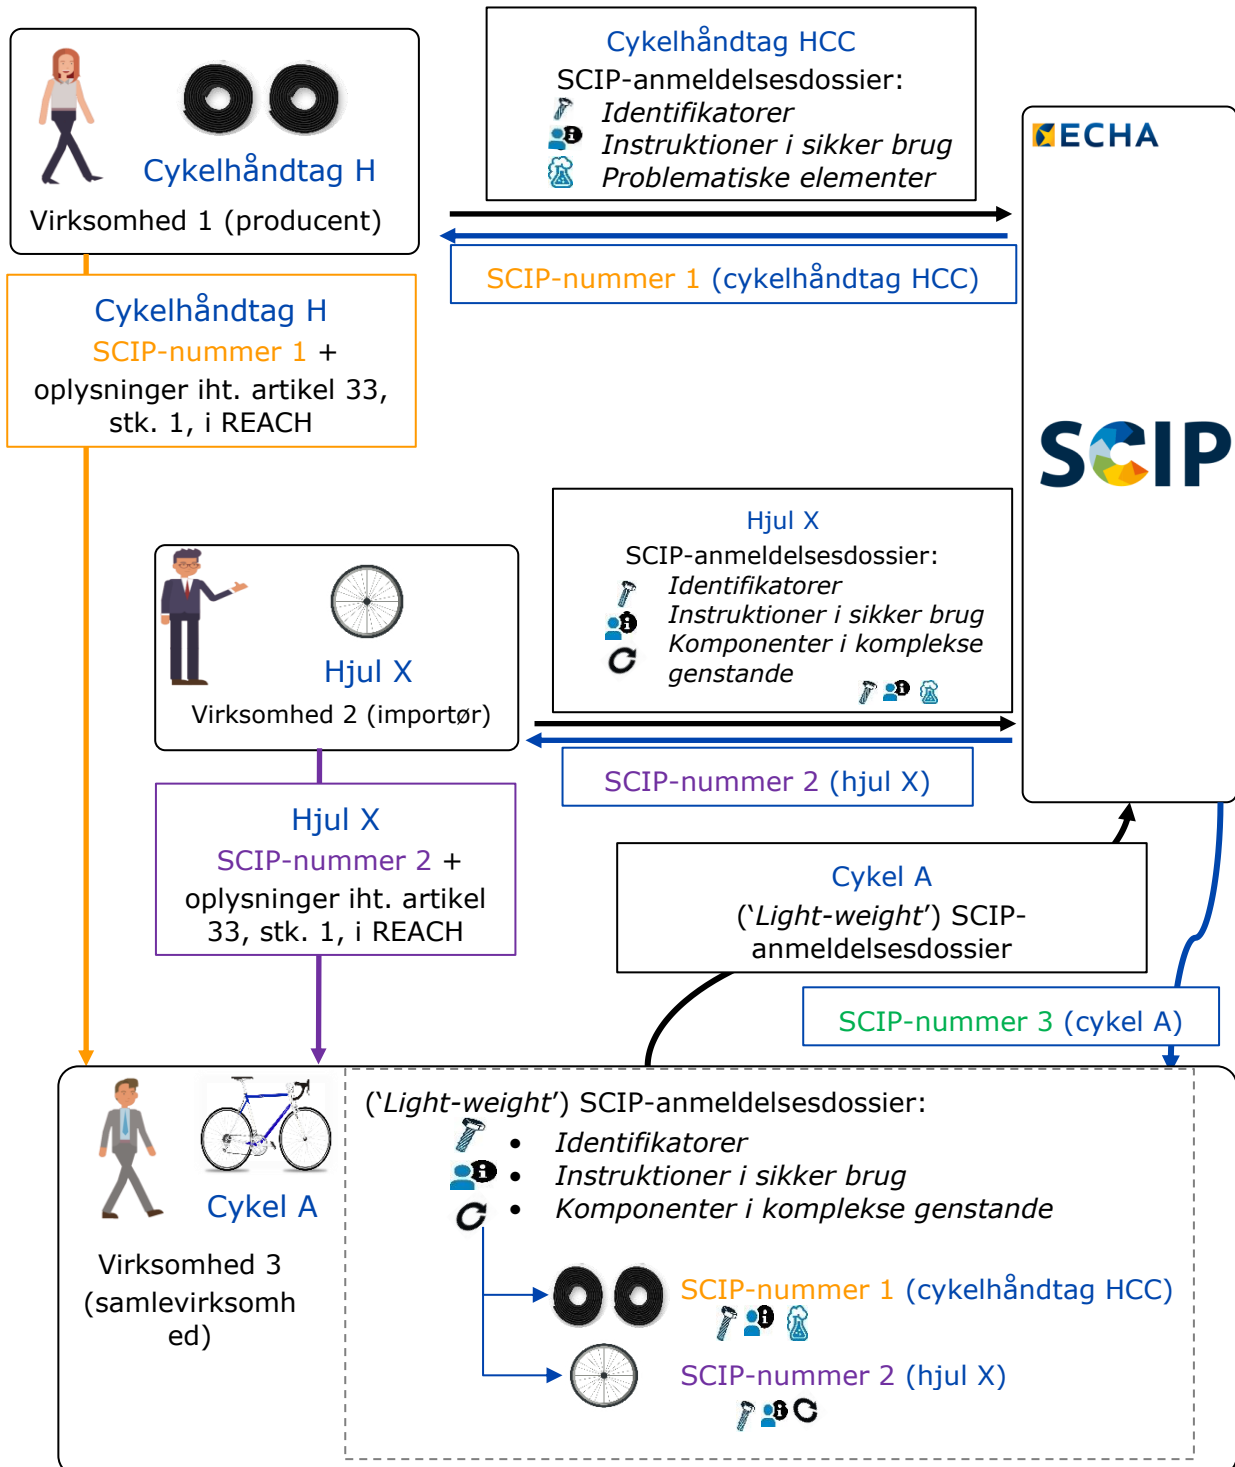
Cykelhåndtag H
Virksomhed 1 (producent)

Cykelhåndtag HCC
SCIP-anmeldelsesdossier:
Identifikatorer
Instruktioner i sikker brug
Problematiske elementer

ECHA

SCIP-nummer 1 (cykelhåndtag HCC)

Cykelhåndtag H
SCIP-nummer 1 +
oplysninger iht. artikel 33, stk. 1, i REACH

SCIP

Hjul X
SCIP-anmeldelsesdossier:
Identifikatorer
Instruktioner i sikker brug
Komponenter i komplekse genstande

Hjul X
Virksomhed 2 (importør)

SCIP-nummer 2 (hjul X)

Hjul X
SCIP-nummer 2 +
oplysninger iht. artikel 33, stk. 1, i REACH

Cykel A
('Light-weight') SCIP-anmeldelsesdossier

SCIP-nummer 3 (cykel A)

Cykel A
Virksomhed 3 (samlevirksomhed)

('Light-weight') SCIP-anmeldelsesdossier:
• Identifikatorer
• Instruktioner i sikker brug
• Komponenter i komplekse genstande

SCIP-nummer 1 (cykelhåndtag HCC)
SCIP-nummer 2 (hjul X)